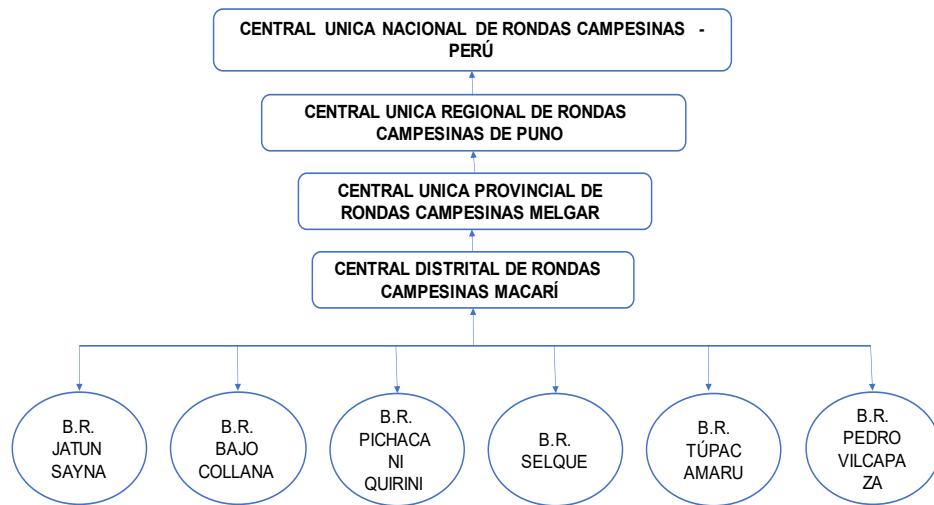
CENTRAL UNICA NACIONAL DE RONDAS CAMPESINAS - PERÚ

CENTRAL UNICA REGIONAL DE RONDAS CAMPESINAS DE PUNO

CENTRAL UNICA PROVINCIAL DE RONDAS CAMPESINAS MELGAR

CENTRAL DISTRITAL DE RONDAS CAMPESINAS MACARÍ

B.R. JATUN SAYNA

B.R. BAJO COLLANA

B.R. PICHACANI QUIRINI

B.R. SELQUE

B.R. TÚPAC AMARU

B.R. PEDRO VILCAPAZA